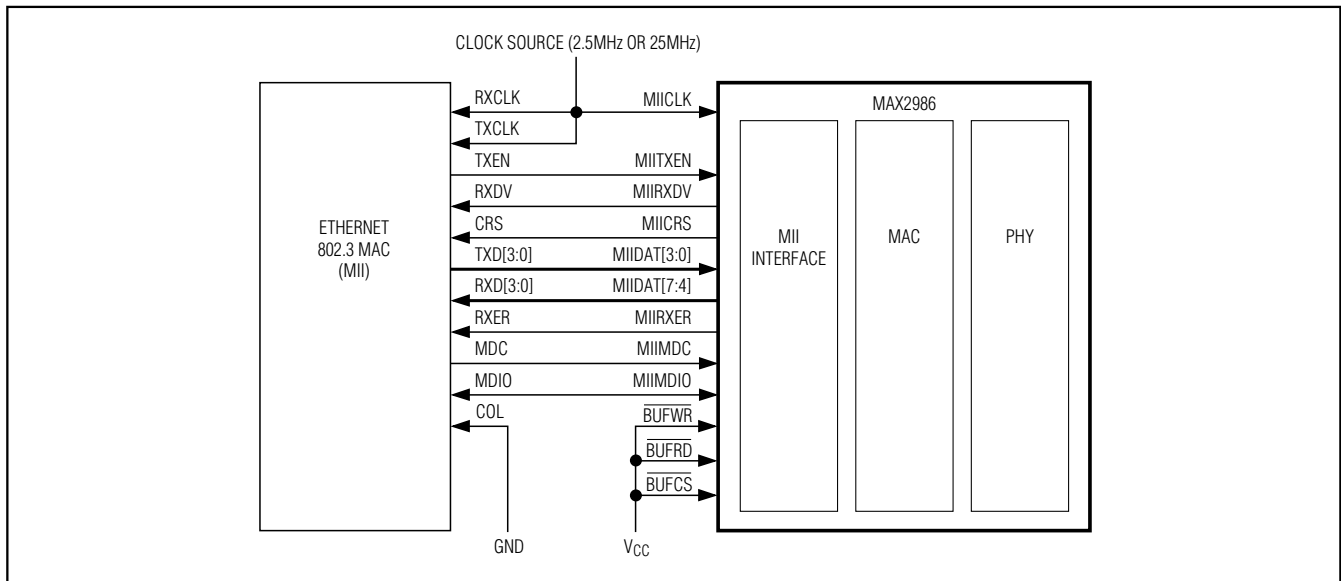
CLOCK SOURCE (2.5MHz OR 25MHz)

ETHERNET
802.3 MAC
(MII)

RXCLK
TXCLK
TXEN
RXDV
CRS
TXD[3:0]
RXD[3:0]
RXER
MDC
MDIO
COL

MIICLK
MIITXEN
MIIRXDV
MIICRS
MIIDAT[3:0]
MIIDAT[7:4]
MIIRXER
MIIMDC
MIIMDIO
$\overline{BUFWR}$
$\overline{BUFRD}$
$\overline{BUFCS}$

MAX2986

MII
INTERFACE

MAC

PHY

GND

$V_{CC}$